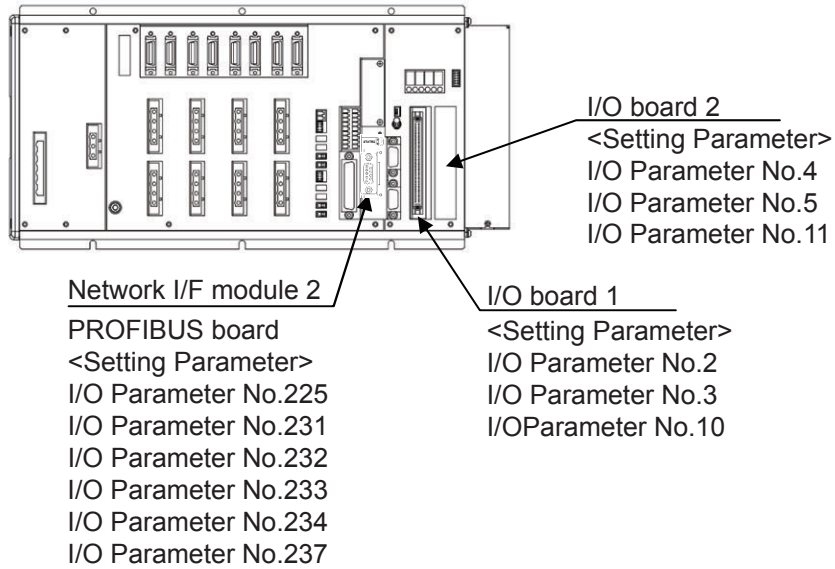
I/O board 2
<Setting Parameter>
I/O Parameter No.4
I/O Parameter No.5
I/O Parameter No.11

Network I/F module 2
PROFIBUS board
<Setting Parameter>
I/O Parameter No.225
I/O Parameter No.231
I/O Parameter No.232
I/O Parameter No.233
I/O Parameter No.234
I/O Parameter No.237

I/O board 1
<Setting Parameter>
I/O Parameter No.2
I/O Parameter No.3
I/OParameter No.10